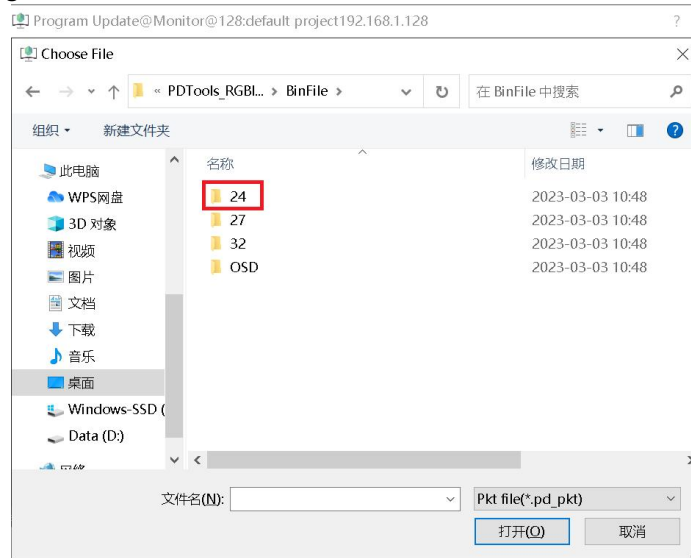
Program Update@Monitor@128:default project192.168.1.128

Choose File

« PDTools_RGBI... › BinFile ›

在 BinFile 中搜索

组织 ▾
新建文件夹

此电脑
WPS网盘
3D 对象
视频
图片
文档
下载
音乐
桌面
Windows-SSD (
Data (D:)
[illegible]

| 名称 | 修改日期 |
|---|---|
| 24 | 2023-03-03 10:48 |
| 27 | 2023-03-03 10:48 |
| 32 | 2023-03-03 10:48 |
| OSD | 2023-03-03 10:48 |

文件名(N):
Pkt file(*.pd_pkt)
打开(O)
取消